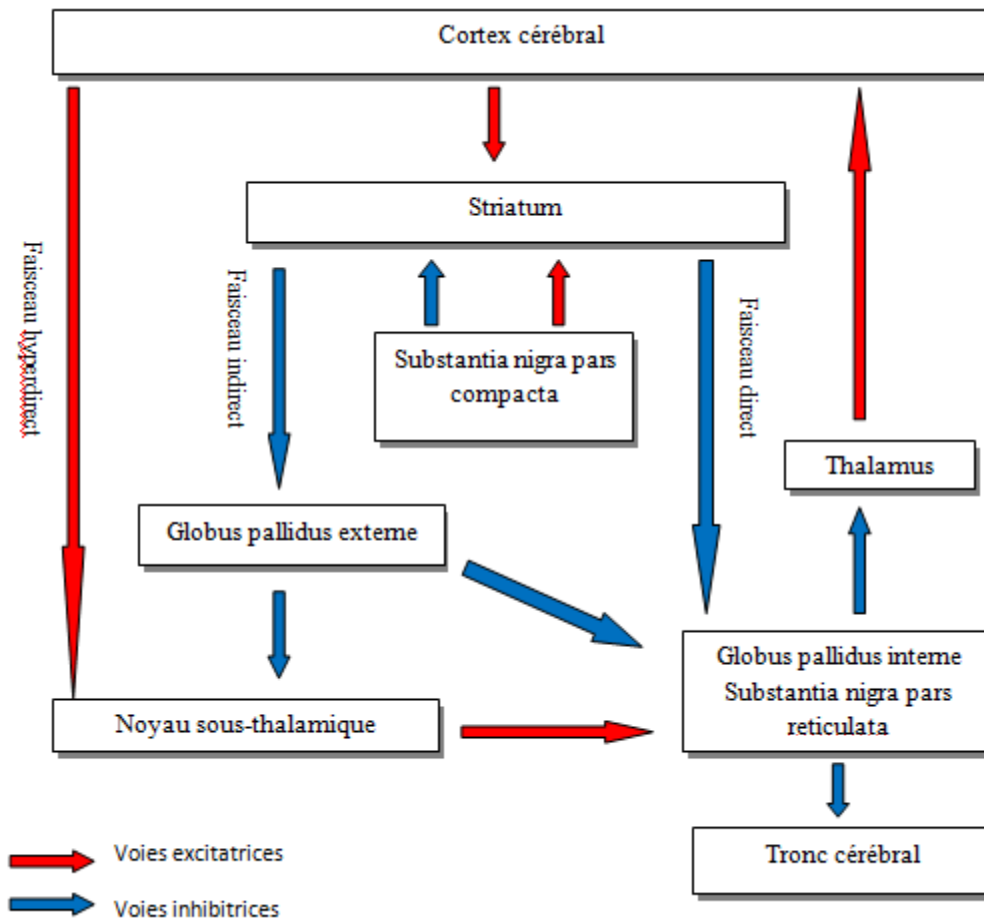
Cortex cérébral

Faisceau hyperdirect

Striatum

Faisceau indirect

Substantia nigra pars compacta

Faisceau direct

Thalamus

Globus pallidus externe

Globus pallidus interne
Substantia nigra pars reticulata

Noyau sous-thalamique

Tronc cérébral

Voies excitatrices

Voies inhibitrices